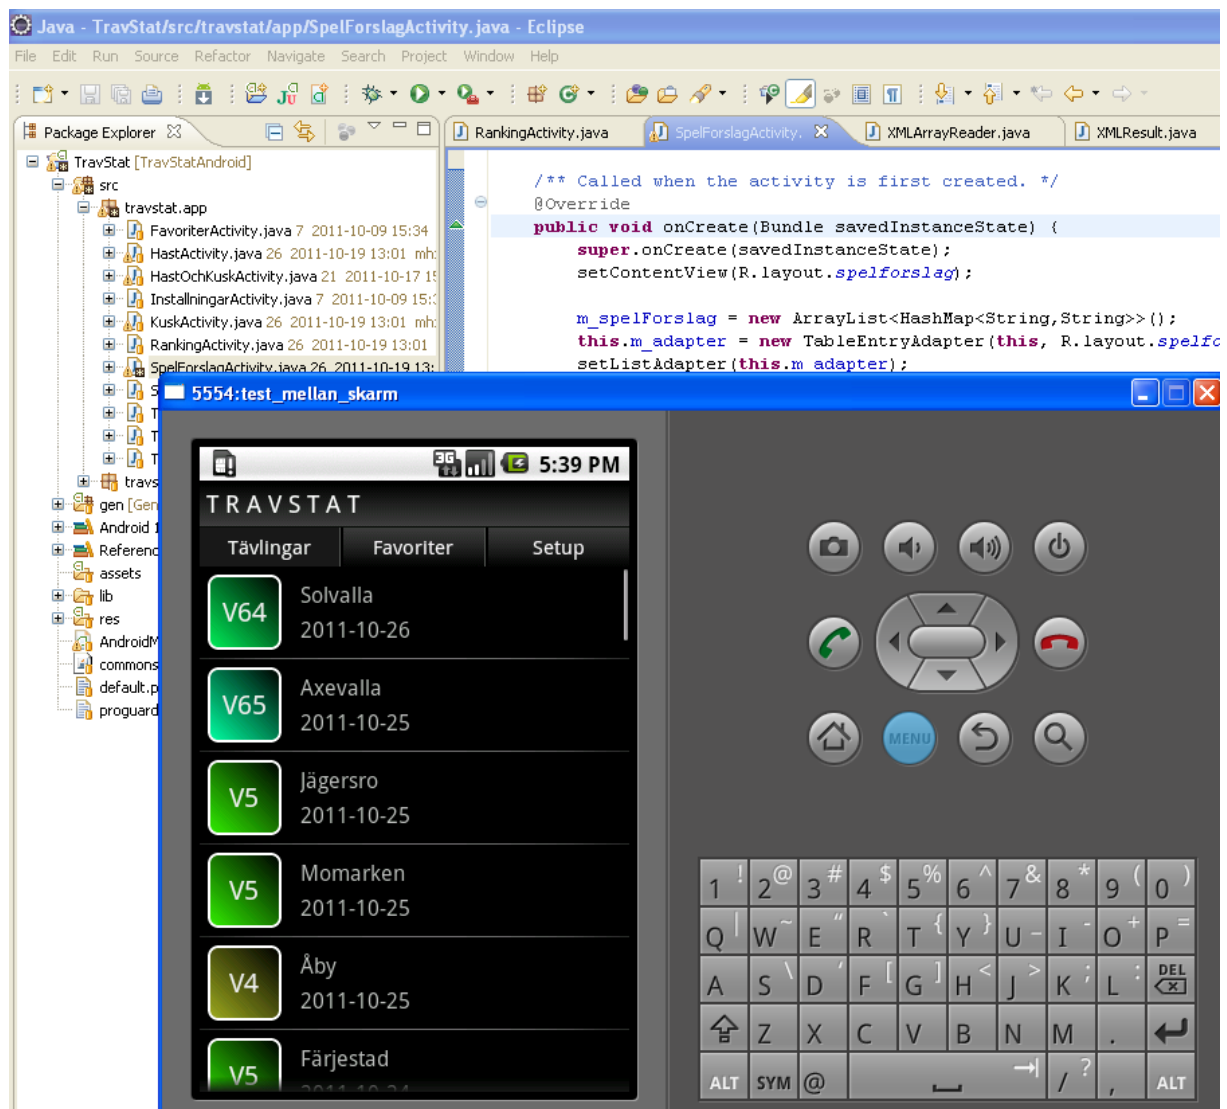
Java - TravStat/src/travstat/app/SpelForslagActivity.java - Eclipse

File Edit Run Source Refactor Navigate Search Project Window Help

Package Explorer

TravStat [TravStatAndroid]
src
travstat.app
FavoriterActivity.java 7 2011-10-09 15:34
HastActivity.java 26 2011-10-19 13:01 mh
HastOchKuskActivity.java 21 2011-10-17 1
InstallningarActivity.java 7 2011-10-09 15:
KuskActivity.java 26 2011-10-19 13:01 mh
RankingActivity.java 26 2011-10-19 13:01
SpelForslagActivity.java 26 2011-10-19 13:
S
T
T
T
travs
gen [Gen
Android
Referen
assets
lib
res
AndroidM
commons
default.p
proguard

RankingActivity.java
SpelForslagActivity.
XMLArrayReader.java
XMLResult.java

/** Called when the activity is first created. */
@Override
public void onCreate(Bundle savedInstanceState) {
super.onCreate(savedInstanceState);
setContentView(R.layout.spelforslag);

m_spelForslag = new ArrayList<HashMap<String,String>>();
this.m_adapter = new TableEntryAdapter(this, R.layout.spelfo
setListAdapter(this.m_adapter);

5554:test_mellan_skarm

5:39 PM
TRAVSTAT
Tävlingar
Favoriter
Setup

V64 Solvalla 2011-10-26
V65 Axevalla 2011-10-25
V5 Jägersro 2011-10-25
V5 Momarken 2011-10-25
V4 Åby 2011-10-25
V5 Färjestad

MENU

1 ! 2 @ 3 # 4 $ 5 % 6 ^ 7 & 8 * 9 ( 0 )
Q W E R T Y U I O P
A S D F G H J K L DEL
Z X C V B N M .
ALT SYM @ / ? , ALT